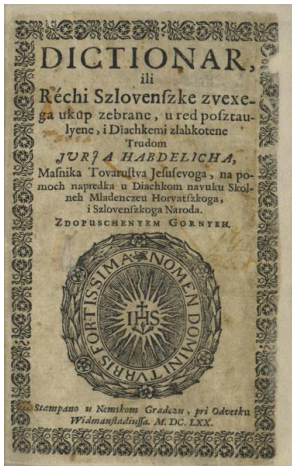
DICTIONAR,
ili
Rechi Szlovenszke zvexega ukup zebrane, u red posztaulyene, i Diachkemi zlahkotene
Trudom
JURJA HABDELICHA,
Masnika Tovarustva Jesusevoga, na pomoch napredka u Diachkom navuku Skolneh Mladenczeu Horvatszkoga, i Szlovenszkoga Naroda.
ZDOPUSCHENYEM GORNYEH.

FORTISSIMA NOMEN DOMINI TURRIS

IHS

Stampano u Nemskom Gradczu, pri Odvetku Widmanstadiussa. M. DC. LXX.